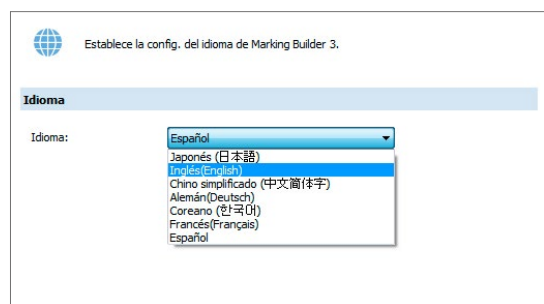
Establece la config. del idioma de Marking Builder 3.

Idioma

Idioma:

Español

Japonés (日本語)
Inglés(English)
Chino simplificado (中文简体字)
Alemán(Deutsch)
Coreano (한국어)
Francés(Français)
Español